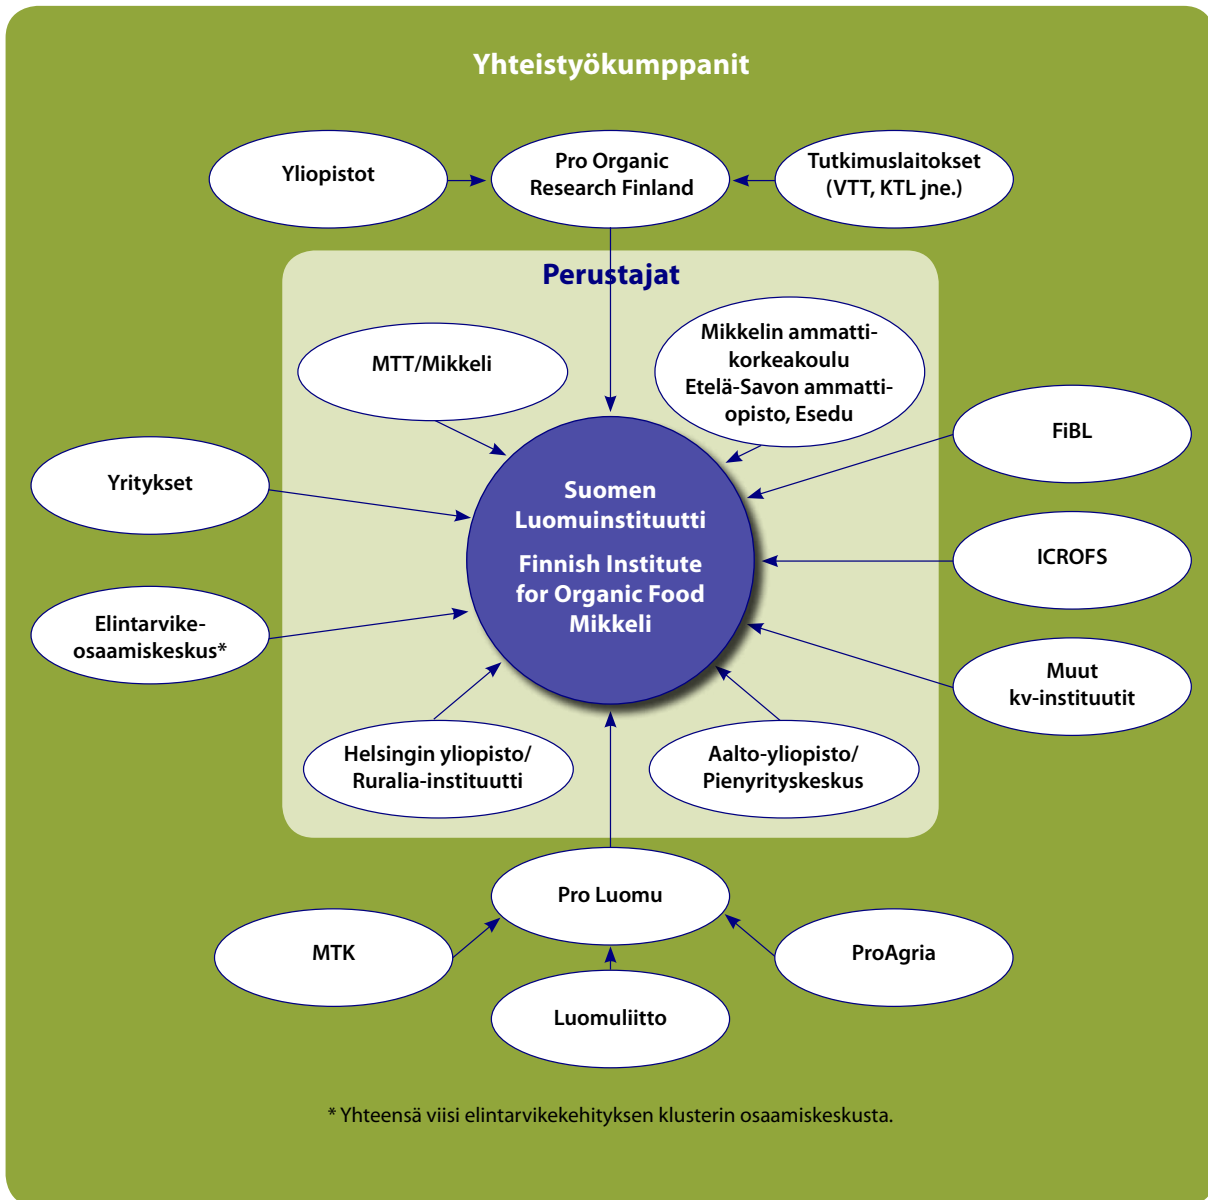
Yhteistyökumppanit

Yliopistot

Pro Organic Research Finland

Tutkimuslaitokset (VTT, KTL jne.)

Perustajat

MTT/Mikkeli

Mikkelin ammattikorkeakoulu Etelä-Savon ammattiopisto, Esedu

FiBL

Yritykset

Suomen Luomuinstituutti

Finnish Institute for Organic Food Mikkeli

ICROFS

Elintarvikeosaamiskeskus*

Muut kv-instituutit

Helsingin yliopisto/ Ruralia-instituutti

Aalto-yliopisto/ Pienyrityskeskus

Pro Luomu

MTK

ProAgria

Luomuliitto

* Yhteensä viisi elintarvikekehityksen klusterin osaamiskeskusta.